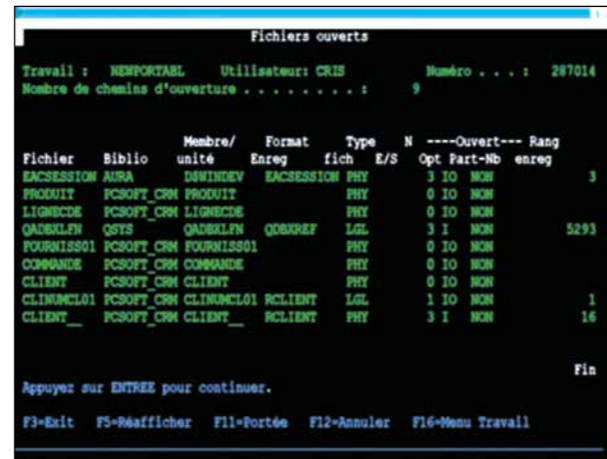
Fichiers ouverts

Travail : NEWPORTABL Utilisateur: CRIS Numéro . . . : 287014
Nombre de chemins d'ouverture . . . . . . . . . : 9

| Fichier | Biblio | Membre/ unité | Format Enreg | Type fich | E/S | N Opt | ----Ouvert--- Part-Nb | Rang enreg |
|---|---|---|---|---|---|---|---|---|
| EACSESSION | AURA | DSWINDEV | EACSESSION | PHY | | 3 | IO NON | 3 |
| PRODUIT | PCSOFT_CRM | PRODUIT | | PHY | | 0 | IO NON | |
| LIGNECDE | PCSOFT_CRM | LIGNECDE | | PHY | | 0 | IO NON | |
| QADBXLFN | QSYS | QADBXLFN | QDBXREF | LGL | | 3 | I NON | 5293 |
| FOURNISS01 | PCSOFT_CRM | FOURNISS01 | | PHY | | 0 | IO NON | |
| COMMANDE | PCSOFT_CRM | COMMANDE | | PHY | | 0 | IO NON | |
| CLIENT | PCSOFT_CRM | CLIENT | | PHY | | 0 | IO NON | |
| CLINUMCL01 | PCSOFT_CRM | CLINUMCL01 | RCLIENT | LGL | | 1 | IO NON | 1 |
| CLIENT__ | PCSOFT_CRM | CLIENT__ | RCLIENT | PHY | | 3 | I NON | 16 |

Fin

Appuyez sur ENTREE pour continuer.

F3=Exit F5=Réafficher F11=Portée F12=Annuler F16=Menu Travail